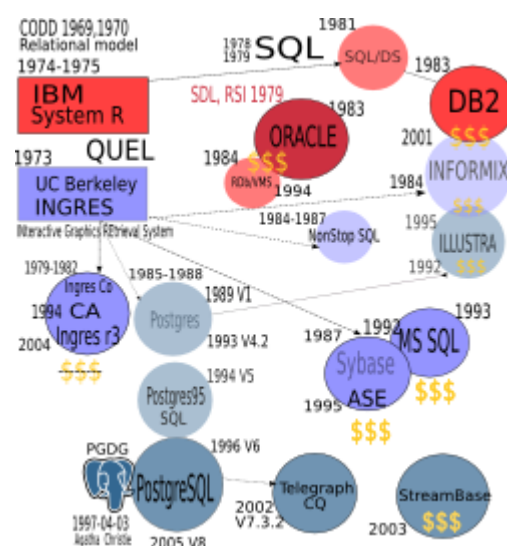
CODD 1969,1970
Relational model
1974-1975
IBM
System R

1978
1979
SQL
1981
SQL/DS
1983
DB2
$$$
SDL, RSI 1979
1983
ORACLE
1984
$$$
RDb/VMS
1994
2001
INFORMIX
$$$
1973
QUEL
UC Berkeley
INGRES
Interactive Graphics REtrieval System
1984
1984-1987
NonStop SQL
1995
ILLUSTRA
$$$
1992
1979-1982
Ingres Co
1994
CA
Ingres r3
2004
$$$
1985-1988
Postgres
1989 V1
1993 V4.2
1987
1992
MS SQL
1993
Sybase
ASE
$$$
1995
$$$
Postgres95
SQL
1994 V5
PGDG
1996 V6
PostgreSQL
1997-04-03
Austin Christie
2005 V8
2002
V7.3.2
Telegraph
CQ
StreamBase
$$$
2003